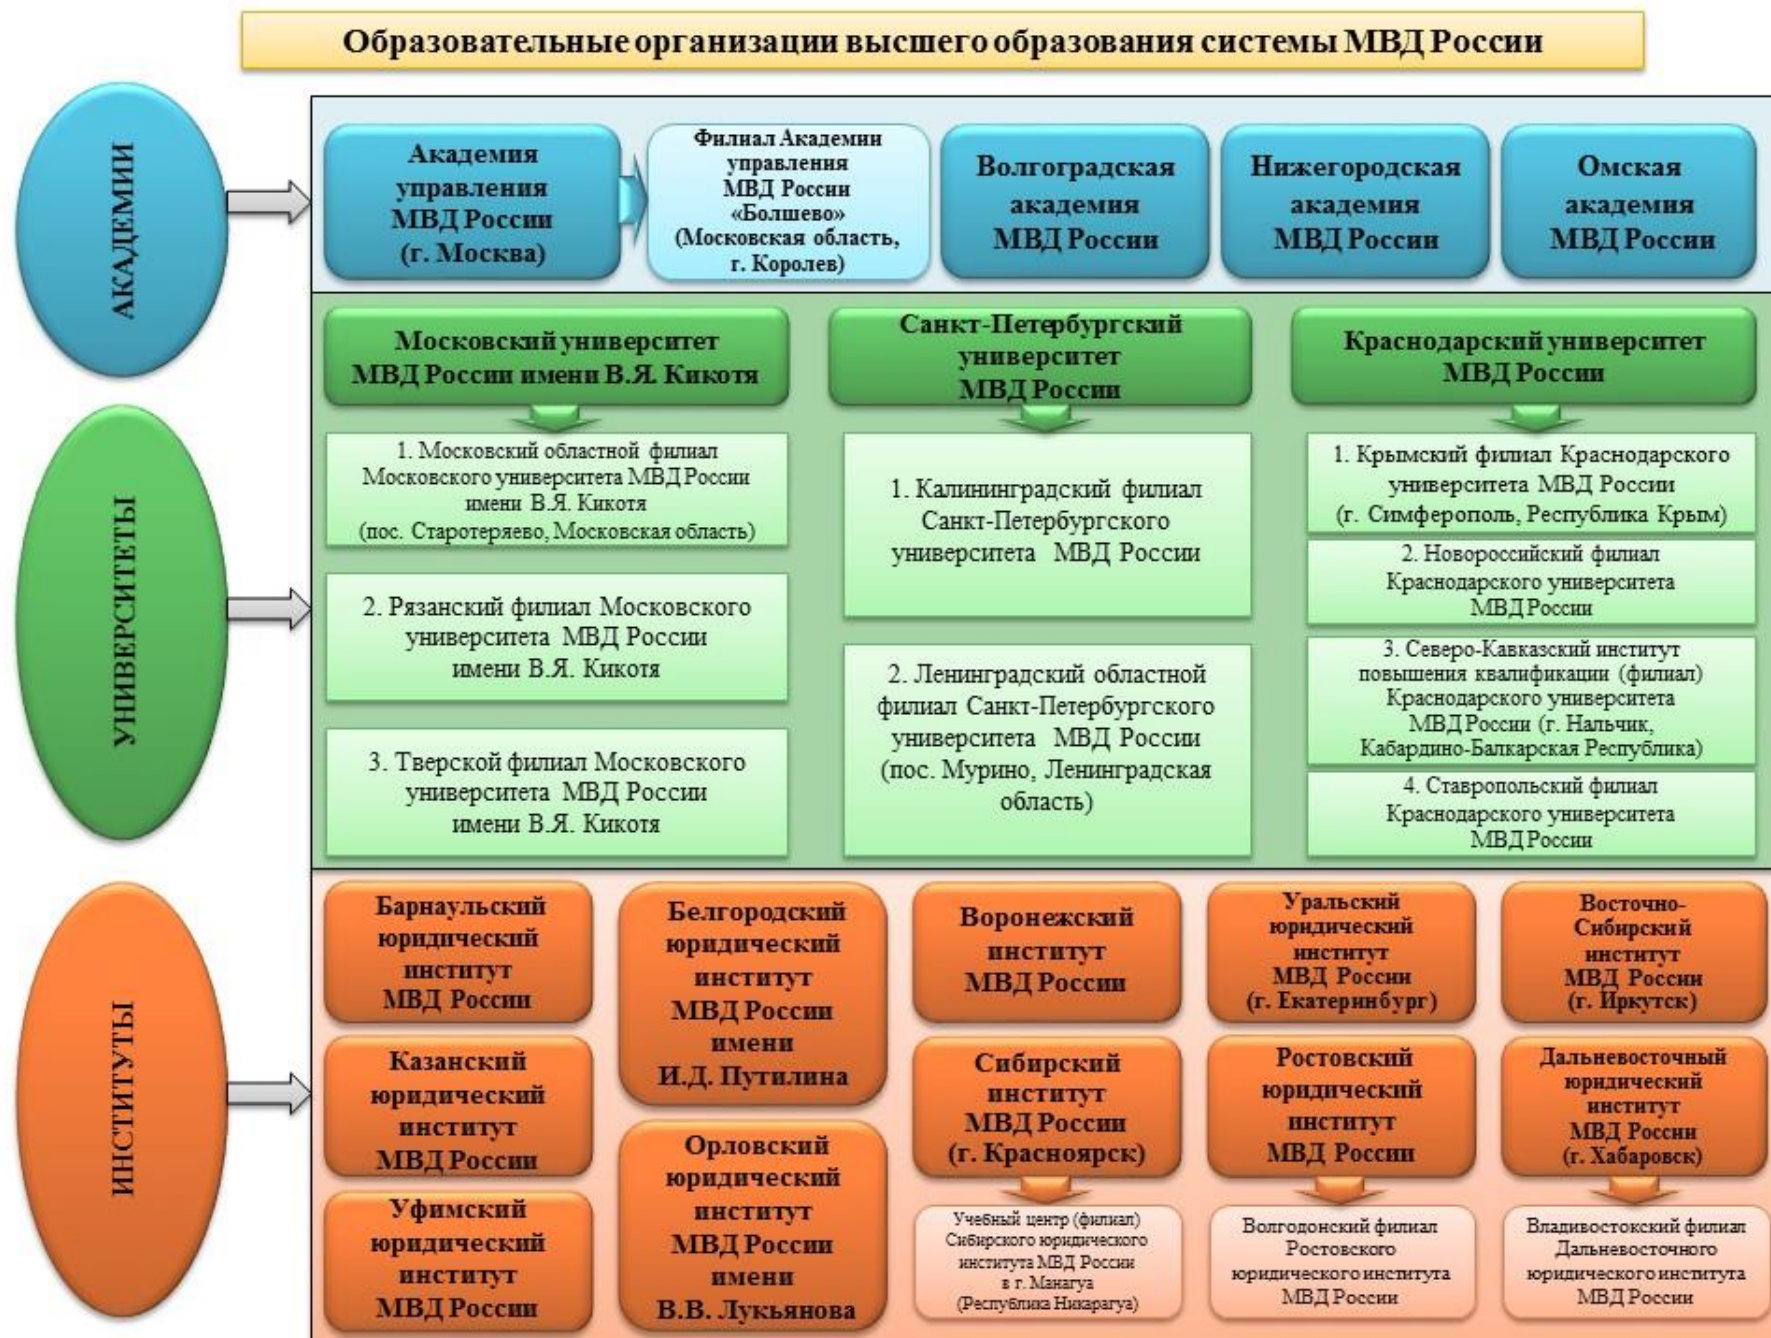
Образовательные организации высшего образования системы МВД России

АКАДЕМИИ

Академия управления МВД России (г. Москва)

Филиал Академии управления МВД России «Болшево» (Московская область, г. Королев)

Волгоградская академия МВД России

Нижегородская академия МВД России

Омская академия МВД России

УНИВЕРСИТЕТЫ

Московский университет МВД России имени В.Я. Кикотя

1. Московский областной филиал Московского университета МВД России имени В.Я. Кикотя (пос. Старотеряево, Московская область)

2. Рязанский филиал Московского университета МВД России имени В.Я. Кикотя

3. Тверской филиал Московского университета МВД России имени В.Я. Кикотя

Санкт-Петербургский университет МВД России

1. Калининградский филиал Санкт-Петербургского университета МВД России

2. Ленинградский областной филиал Санкт-Петербургского университета МВД России (пос. Мурино, Ленинградская область)

Краснодарский университет МВД России

1. Крымский филиал Краснодарского университета МВД России (г. Симферополь, Республика Крым)

2. Новороссийский филиал Краснодарского университета МВД России

3. Северо-Кавказский институт повышения квалификации (филиал) Краснодарского университета МВД России (г. Нальчик, Кабардино-Балкарская Республика)

4. Ставропольский филиал Краснодарского университета МВД России

ИНСТИТУТЫ

Барнаульский юридический институт МВД России

Казанский юридический институт МВД России

Уфимский юридический институт МВД России

Белгородский юридический институт МВД России имени И.Д. Путилина

Орловский юридический институт МВД России имени В.В. Лукьянова

Воронежский институт МВД России

Сибирский институт МВД России (г. Красноярск)

Учебный центр (филиал) Сибирского юридического института МВД России в г. Манагуа (Республика Никарагуа)

Уральский юридический институт МВД России (г. Екатеринбург)

Ростовский юридический институт МВД России

Волгодонский филиал Ростовского юридического института МВД России

Восточно-Сибирский институт МВД России (г. Иркутск)

Дальневосточный юридический институт МВД России (г. Хабаровск)

Владивостокский филиал Дальневосточного юридического института МВД России